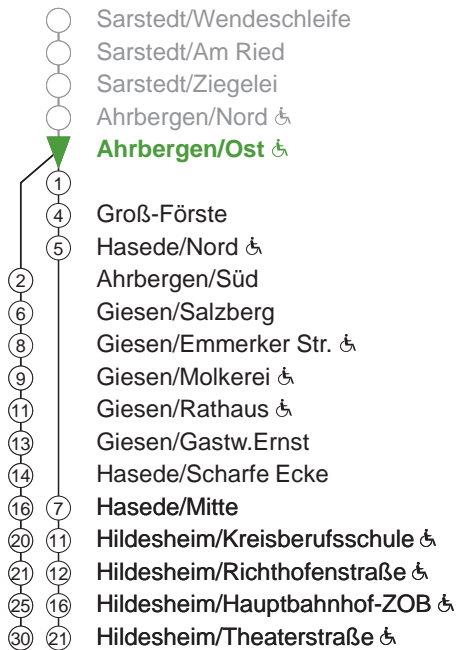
Sarstedt/Wendeschleife
Sarstedt/Am Ried
Sarstedt/Ziegelei
Ahrbergen/Nord ♿
**Ahrbergen/Ost** ♿

1

4 Groß-Förste
5 Hasede/Nord ♿
2 Ahrbergen/Süd
6 Giesen/Salzberg
8 Giesen/Emmerker Str. ♿
9 Giesen/Molkerei ♿
11 Giesen/Rathaus ♿
13 Giesen/Gastw.Ernst
14 Hasede/Scharfe Ecke
16 7 Hasede/Mitte
20 11 Hildesheim/Kreisberufsschule ♿
21 12 Hildesheim/Richthofenstraße ♿
25 16 Hildesheim/Hauptbahnhof-ZOB ♿
30 21 Hildesheim/Theaterstraße ♿